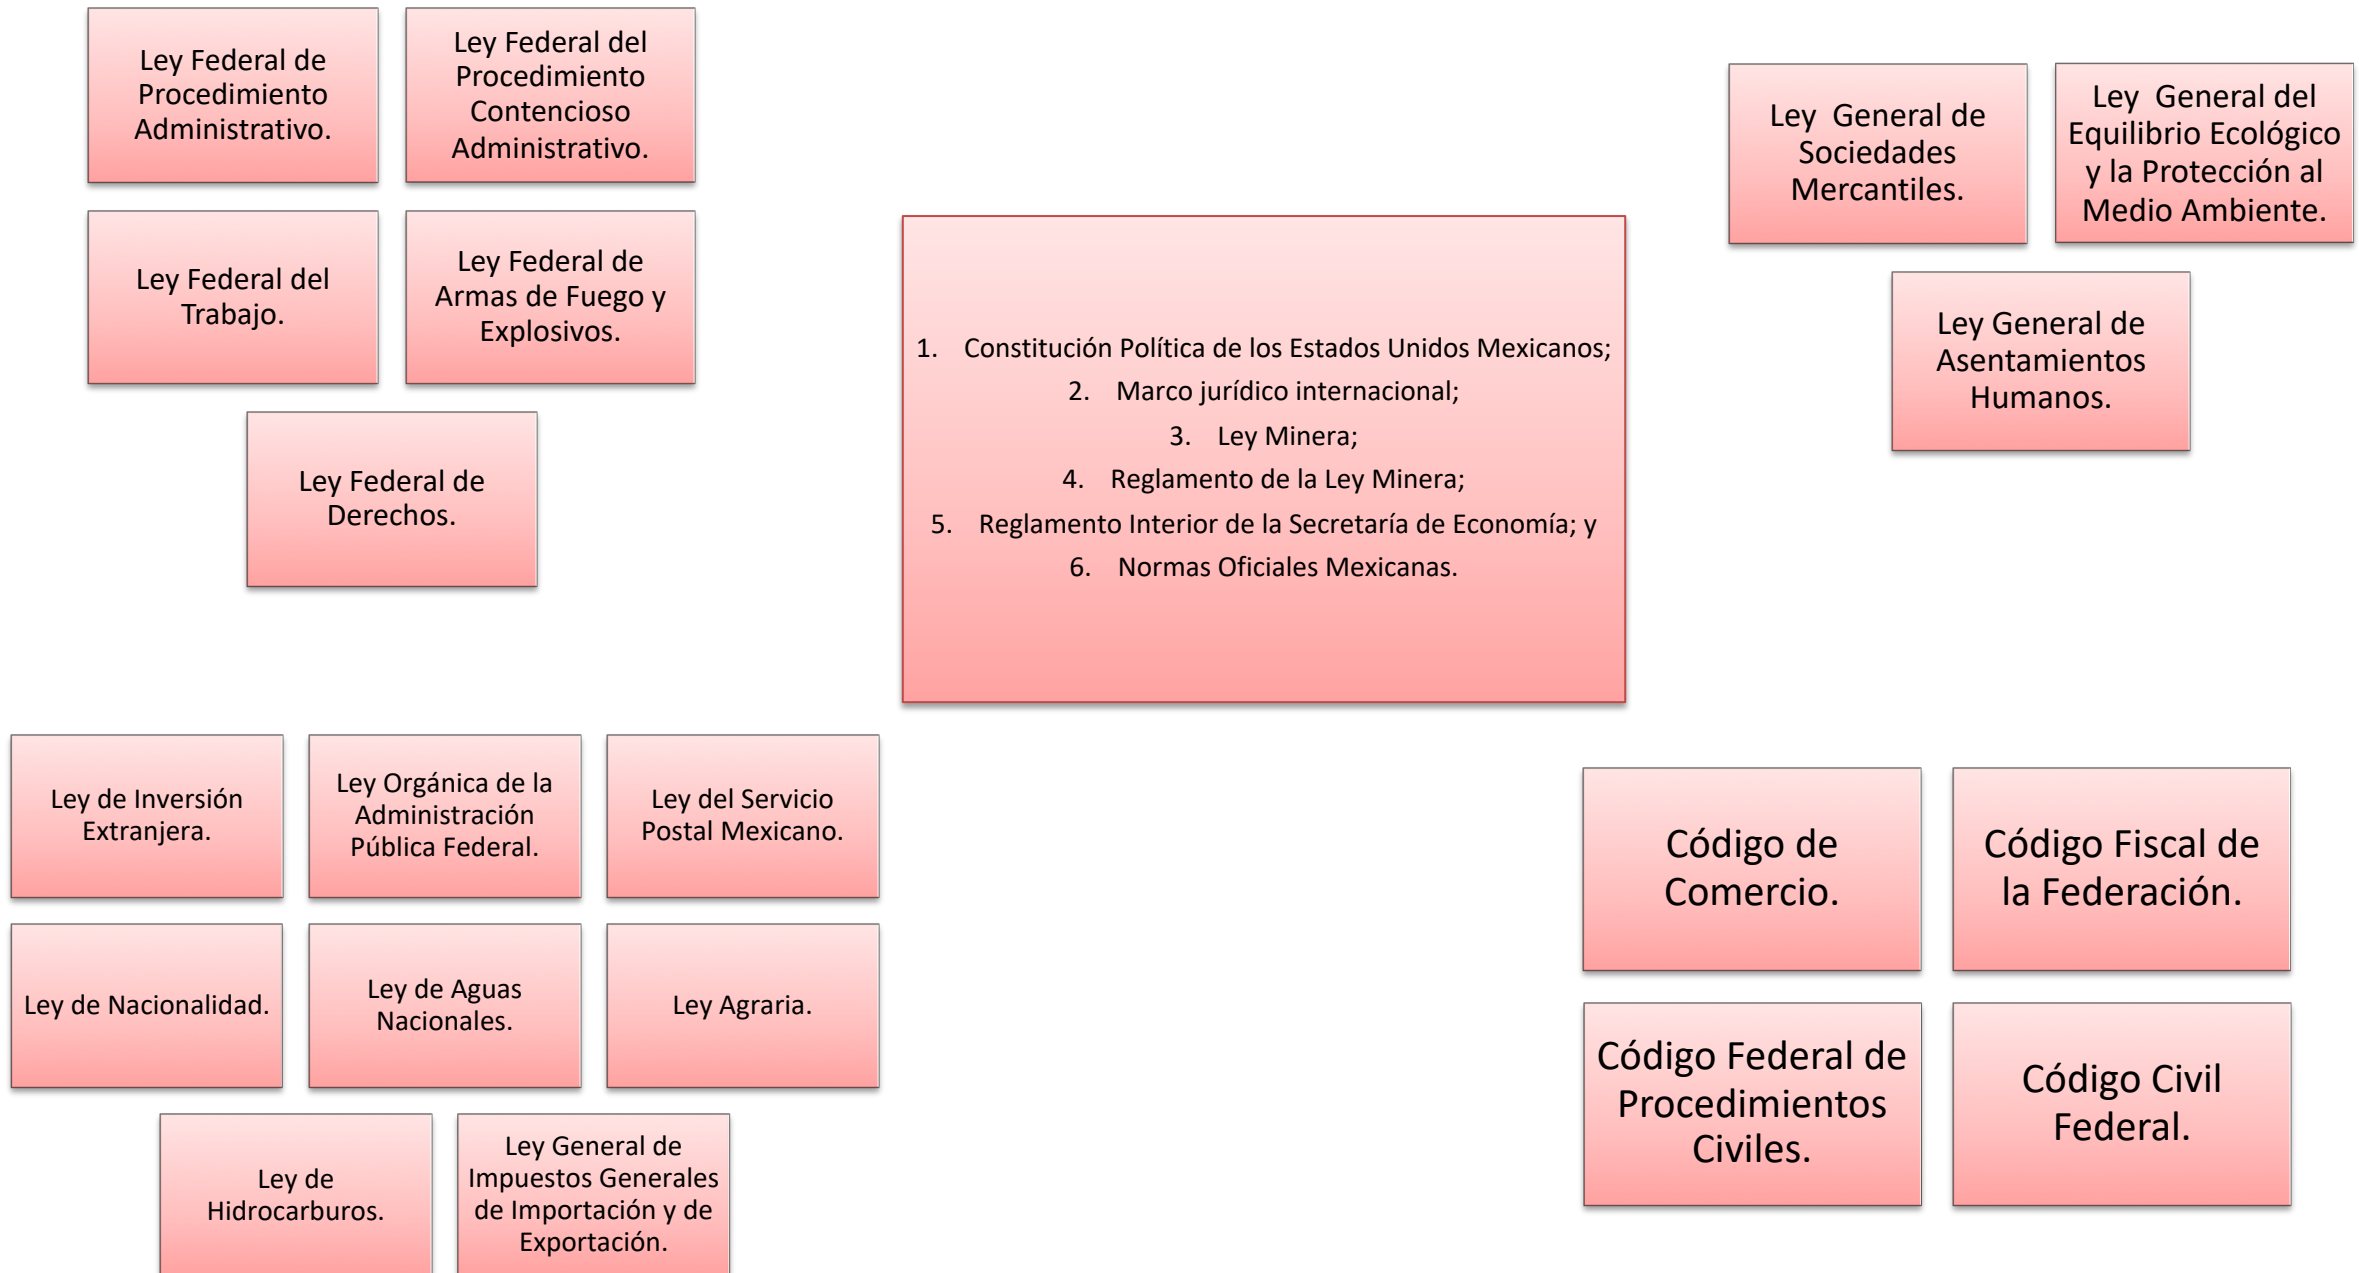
Ley Federal de Procedimiento Administrativo.

Ley Federal del Procedimiento Contencioso Administrativo.

Ley Federal del Trabajo.

Ley Federal de Armas de Fuego y Explosivos.

Ley Federal de Derechos.

1. Constitución Política de los Estados Unidos Mexicanos;
2. Marco jurídico internacional;
3. Ley Minera;
4. Reglamento de la Ley Minera;
5. Reglamento Interior de la Secretaría de Economía; y
6. Normas Oficiales Mexicanas.

Ley General de Sociedades Mercantiles.

Ley General del Equilibrio Ecológico y la Protección al Medio Ambiente.

Ley General de Asentamientos Humanos.

Ley de Inversión Extranjera.

Ley Orgánica de la Administración Pública Federal.

Ley del Servicio Postal Mexicano.

Ley de Nacionalidad.

Ley de Aguas Nacionales.

Ley Agraria.

Ley de Hidrocarburos.

Ley General de Impuestos Generales de Importación y de Exportación.

Código de Comercio.

Código Fiscal de la Federación.

Código Federal de Procedimientos Civiles.

Código Civil Federal.